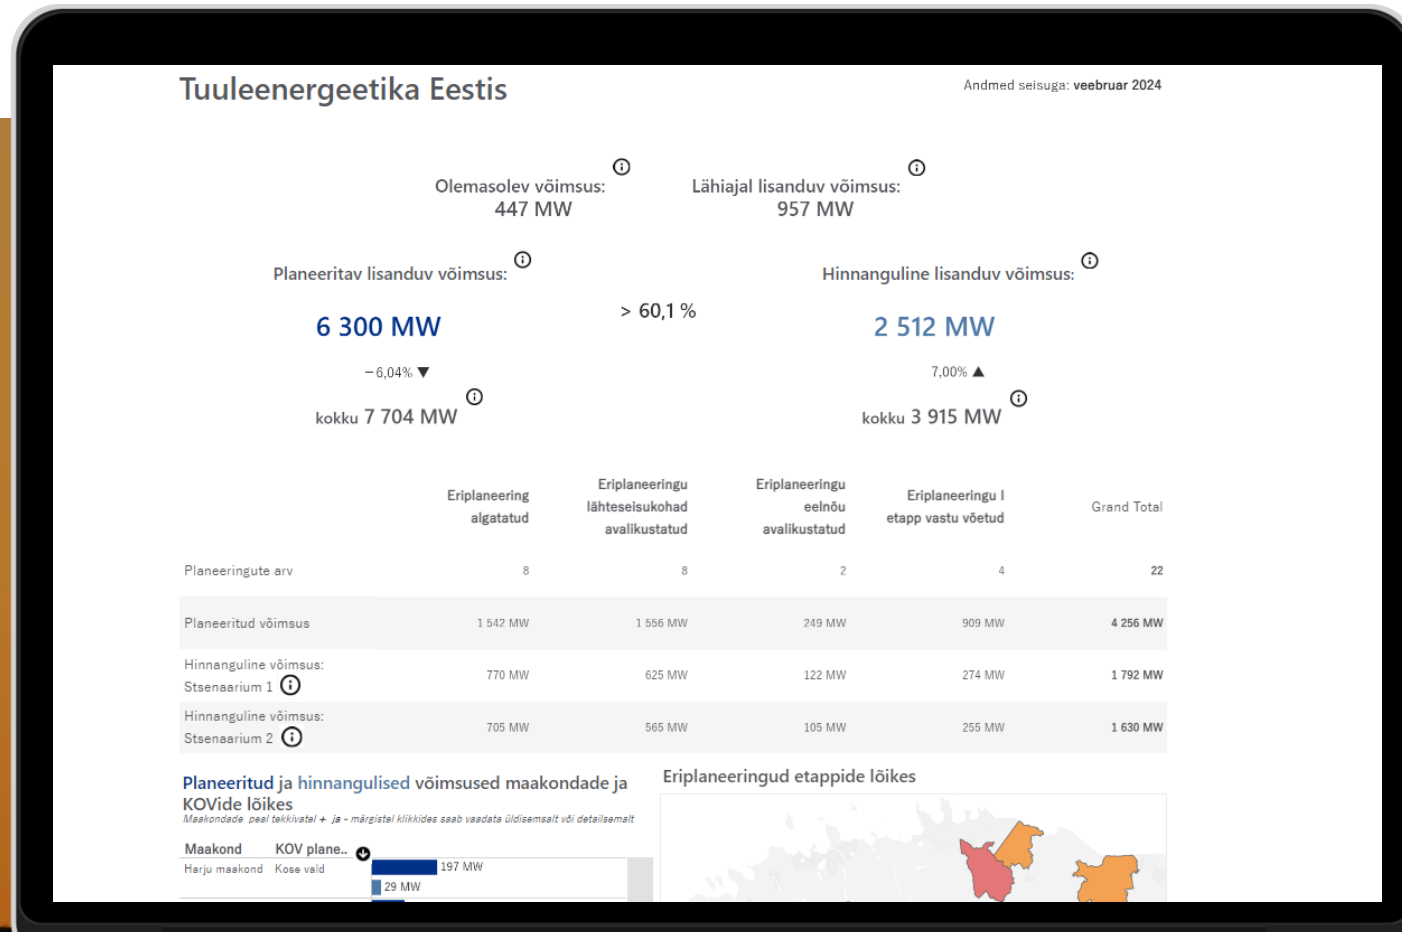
Tuuleenergeetika Eestis

Andmed seisuga: veebruar 2024

Olemasolev võimsus:
447 MW

Lähiajal lisanduv võimsus:
957 MW

Planeeritav lisanduv võimsus:

6 300 MW

−6,04% ▼

kokku 7 704 MW

> 60,1 %

Hinnanguline lisanduv võimsus:

2 512 MW

7,00% ▲

kokku 3 915 MW

| | Eriplaneering algatatud | Eriplaneeringu lähteseisukohad avalikustatud | Eriplaneeringu eelnõu avalikustatud | Eriplaneeringu I etapp vastu võetud | Grand Total |
|---|---|---|---|---|---|
| Planeeringute arv | 8 | 8 | 2 | 4 | 22 |
| Planeeritud võimsus | 1 542 MW | 1 556 MW | 249 MW | 909 MW | 4 256 MW |
| Hinnanguline võimsus: Stsenaarium 1 | 770 MW | 625 MW | 122 MW | 274 MW | 1 792 MW |
| Hinnanguline võimsus: Stsenaarium 2 | 705 MW | 565 MW | 105 MW | 255 MW | 1 630 MW |

Planeeritud ja hinnangulised võimsused maakondade ja KOVide lõikes
Maakondade peal tekkivatel + ja - märgistel klikkides saab vaadata üldisemalt või detailsemalt

Maakond | KOV plane..
Harju maakond | Kose vald | 197 MW
29 MW

Eriplaneeringud etappide lõikes